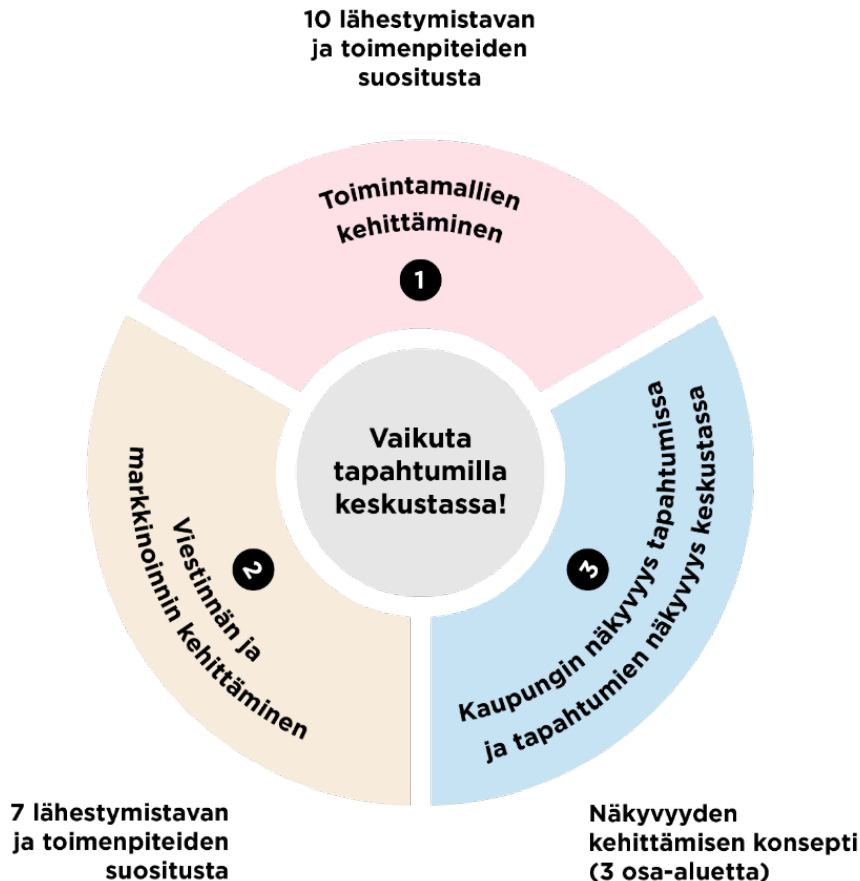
10 lähestymistavan ja toimenpiteiden suositusta

Toimintamallien kehittäminen

1

Vaikuta tapahtumilla keskustassa!

2

Viestinnän ja markkinoinnin kehittäminen

3

Kaupungin näkyvyys tapahtumissa ja tapahtumien näkyvyys keskustassa

7 lähestymistavan ja toimenpiteiden suositusta

Näkyvyyden kehittämisen konsepti (3 osa-aluetta)